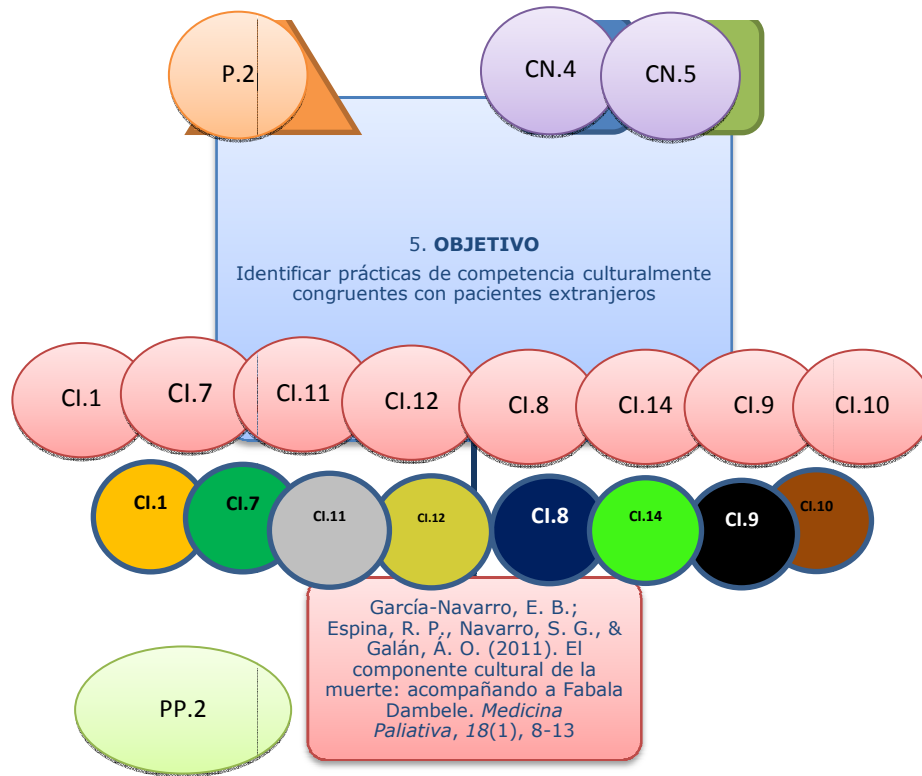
P.2

CN.4

CN.5

5. **OBJETIVO**

Identificar prácticas de competencia culturalmente congruentes con pacientes extranjeros

CI.1 CI.7 CI.11 CI.12 CI.8 CI.14 CI.9 CI.10

CI.1 CI.7 CI.11 CI.12 CI.8 CI.14 CI.9 CI.10

García-Navarro, E. B.; Espina, R. P., Navarro, S. G., & Galán, Á. O. (2011). El componente cultural de la muerte: acompañando a Fabala Dambele. *Medicina Paliativa*, *18*(1), 8-13

PP.2